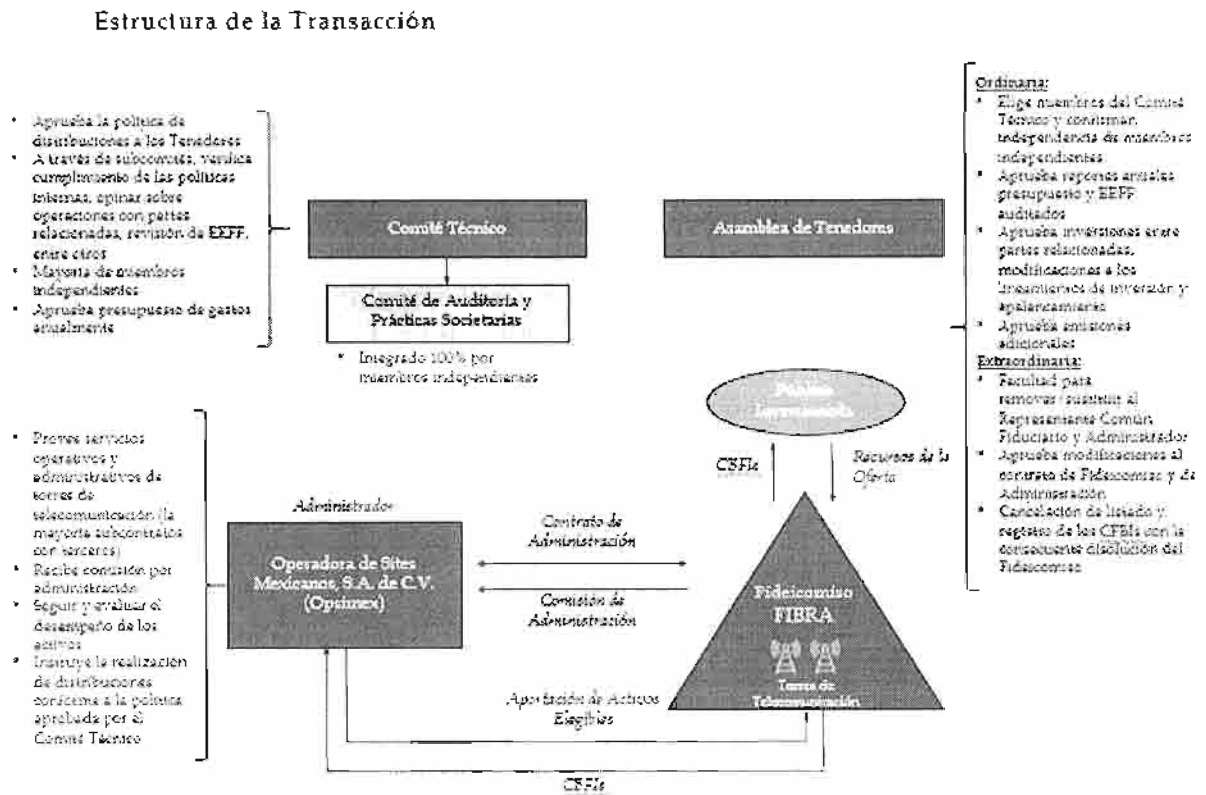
Estructura de la Transacción

- Aprueba la política de distribuciones a los Tenedores
- A través de subcomités, verifica cumplimiento de las políticas internas, opinar sobre operaciones con partes relacionadas, revisión de EEFF, entre otros
- Mayoría de miembros independientes
- Aprueba presupuesto de gastos anualmente

Comité Técnico

Comité de Auditoría y Prácticas Societarias

- Integrado 100% por miembros independientes

Asamblea de Tenedores

Ordinaria:
- Elige miembros del Comité Técnico y confirman independencia de miembros independientes
- Aprueba reportes anuales presupuesto y EEFF auditados
- Aprueba inversiones entre partes relacionadas, modificaciones a los lineamientos de inversión y apalancamiento
- Aprueba emisiones adicionales

Extraordinaria:
- Facultad para remover / sustituir al Representante Común, Fiduciario y Administrador
- Aprueba modificaciones al contrato de Fideicomiso y de Administración
- Cancelación de listado y registro de los CFBIs con la consecuente disolución del Fideicomiso

Público Inversionista

CBFIs

Recursos de la Oferta

- Provee servicios operativos y administrativos de torres de telecomunicación (la mayoría subcontratados con terceros)
- Recibe comisión por administración
- Seguir y evaluar el desempeño de los activos
- Instruye la realización de distribuciones conforme a la política aprobada por el Comité Técnico

Administrador

Operadora de Sites Mexicanos, S.A. de C.V. (Opsimex)

Contrato de Administración

Comisión de Administración

Fideicomiso FIBRA

Torres de Telecomunicación

Aportación de Activos Elegibles

CBFIs